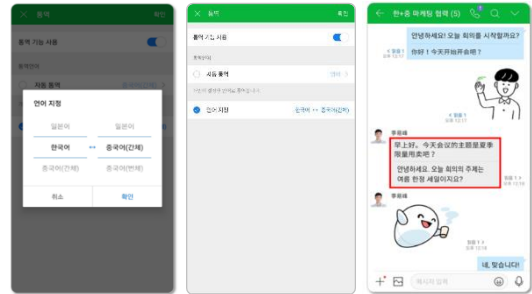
× 통역 확인

통역 기능 사용

언어 지정

일본어 일본어

한국어 ↔ 중국어(간체)

중국어(간체) 중국어(번체)

취소 확인

× 통역 확인

통역 기능 사용

자동 통역

언어 지정 중국어 ↔ 한국어(간체)

< 한+중 마케팅 협력 (5)

안녕하세요! 오늘 회의를 시작할까요?

你好！今天开始开会吗？

早上好。今天会议的主题是夏季限量用卖吧？

안녕하세요. 오늘 회의의 주제는 여름 한정 세일이지요?

네, 맞습니다!

메시지 입력